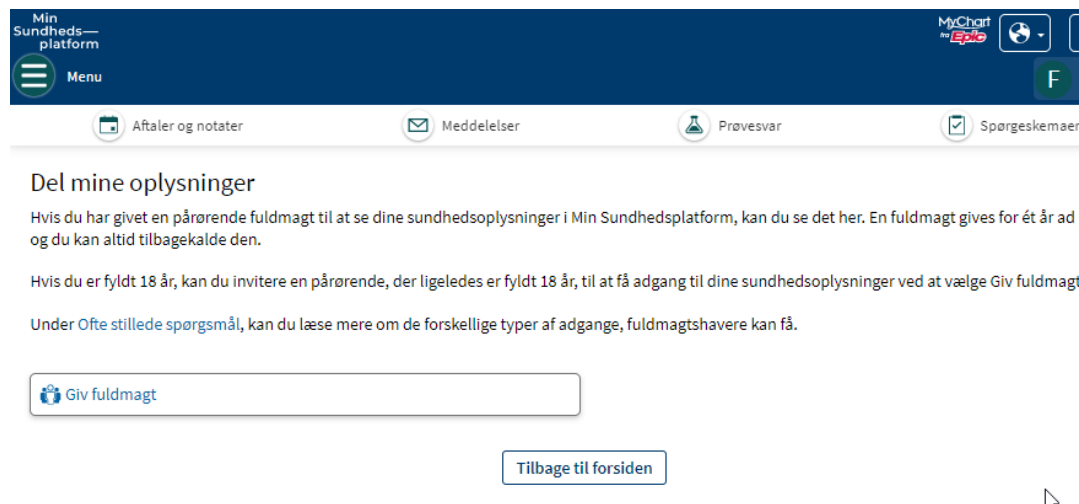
Min Sundheds—platform

Menu

MyChart fra Epic

F

Aftaler og notater

Meddelelser

Prøvesvar

Spørgeskemaer

Del mine oplysninger

Hvis du har givet en pårørende fuldmagt til at se dine sundhedsoplysninger i Min Sundhedsplatform, kan du se det her. En fuldmagt gives for ét år ad og du kan altid tilbagekalde den.

Hvis du er fyldt 18 år, kan du invitere en pårørende, der ligeledes er fyldt 18 år, til at få adgang til dine sundhedsoplysninger ved at vælge Giv fuldmagt

Under Ofte stillede spørgsmål, kan du læse mere om de forskellige typer af adgange, fuldmagtshavere kan få.

Giv fuldmagt

Tilbage til forsiden